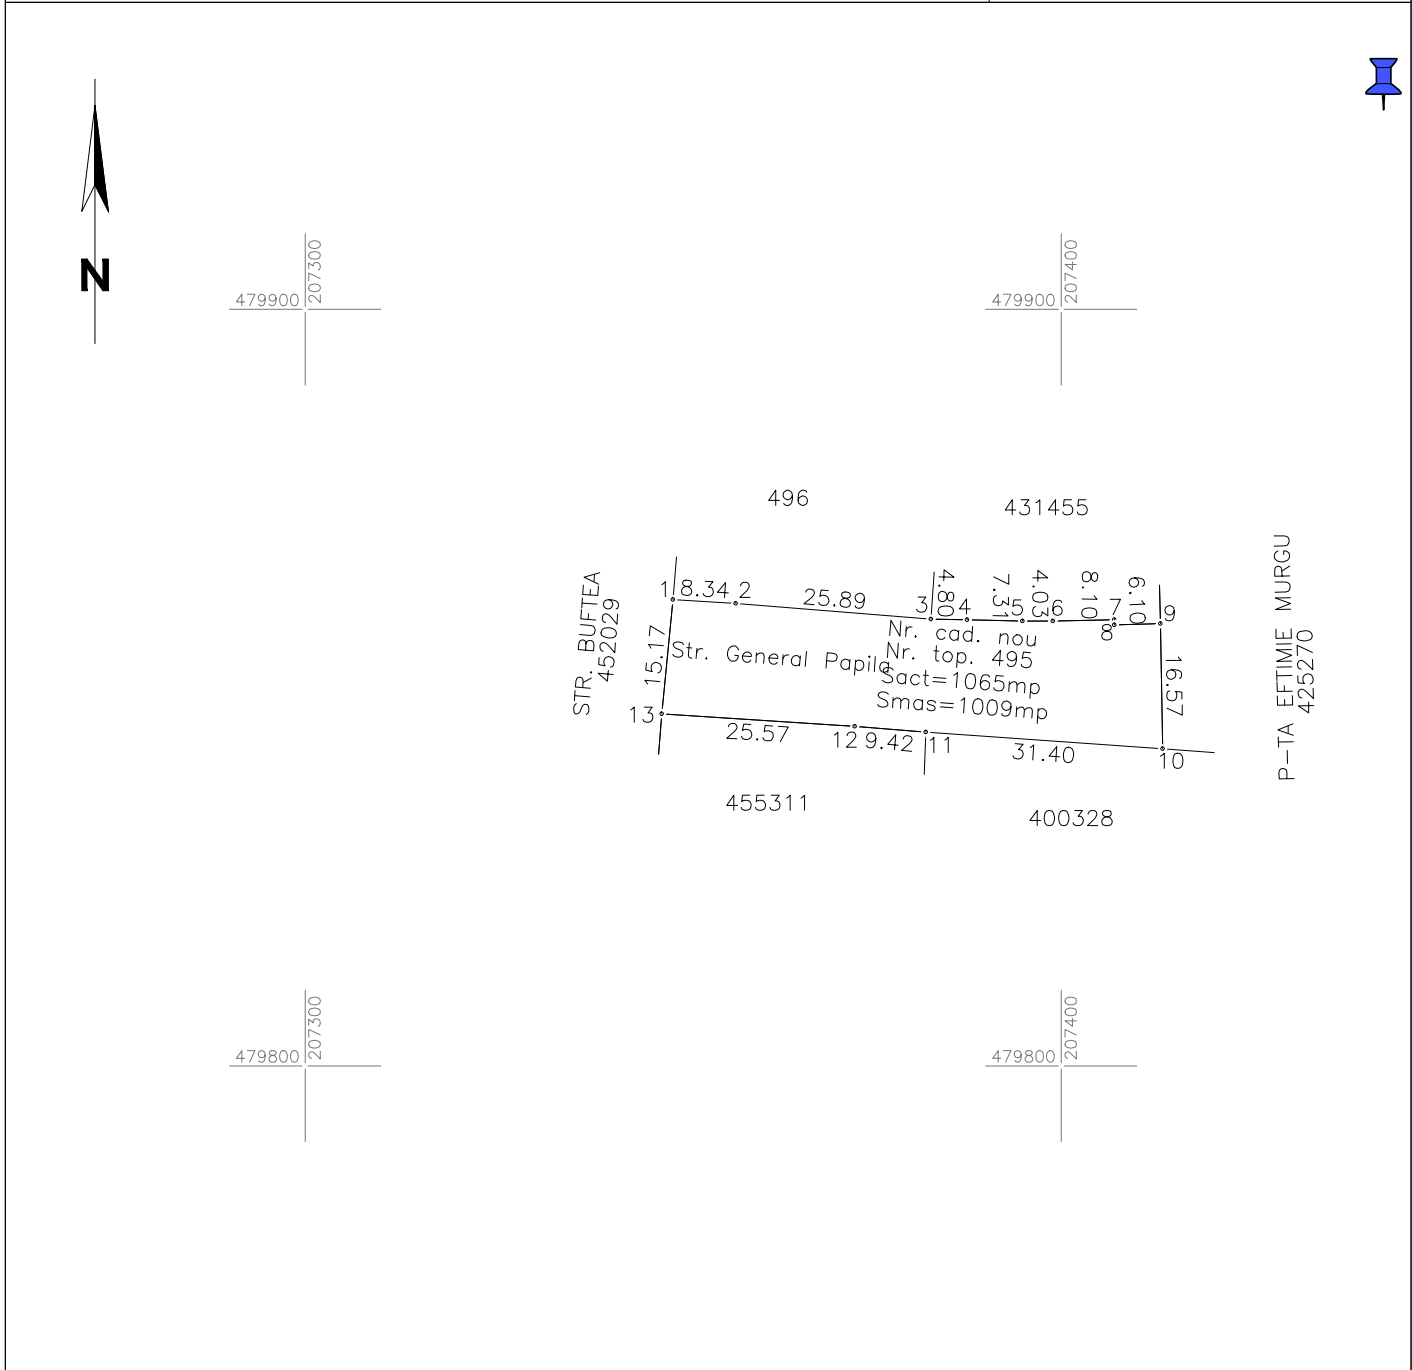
N

479900
207300

479900
207400

496

431455

STR. BUFTEA
452029

1 8.34 2 25.89 3 4.80 4 7.31 5 4.03 6 8.10 7 6.10 8 9

Nr. cad. nou
Nr. top. 495
Sact=1065mp
Smas=1009mp

Str. General Papila

15.17

16.57

13 25.57 12 9.42 11 31.40 10

P-TA EFTIMIE MURGU
425270

455311

400328

479800
207300

479800
207400